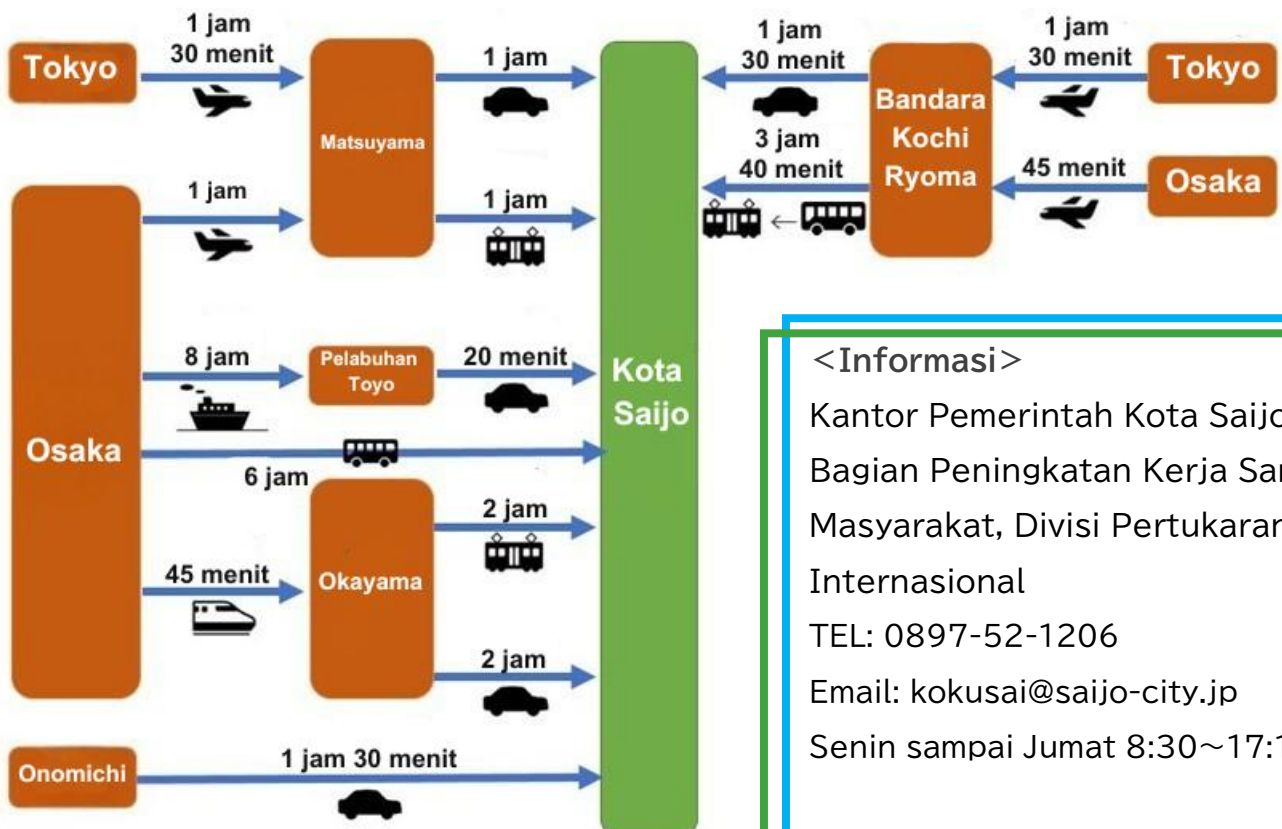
Tokyo
1 jam
30 menit
Matsuyama
1 jam
1 jam
1 jam
Osaka
8 jam
Pelabuhan Toyo
20 menit
Kota Saijo
6 jam
2 jam
45 menit
Okayama
2 jam
Onomichi
1 jam 30 menit

1 jam
30 menit
Bandara Kochi Ryoma
1 jam
30 menit
Tokyo
3 jam
40 menit
45 menit
Osaka

<Informasi>
Kantor Pemerintah Kota Saij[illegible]
Bagian Peningkatan Kerja Sa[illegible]
Masyarakat, Divisi Pertukara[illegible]
Internasional
TEL: 0897-52-1206
Email: kokusai@saijo-city.jp
Senin sampai Jumat 8:30～17:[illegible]